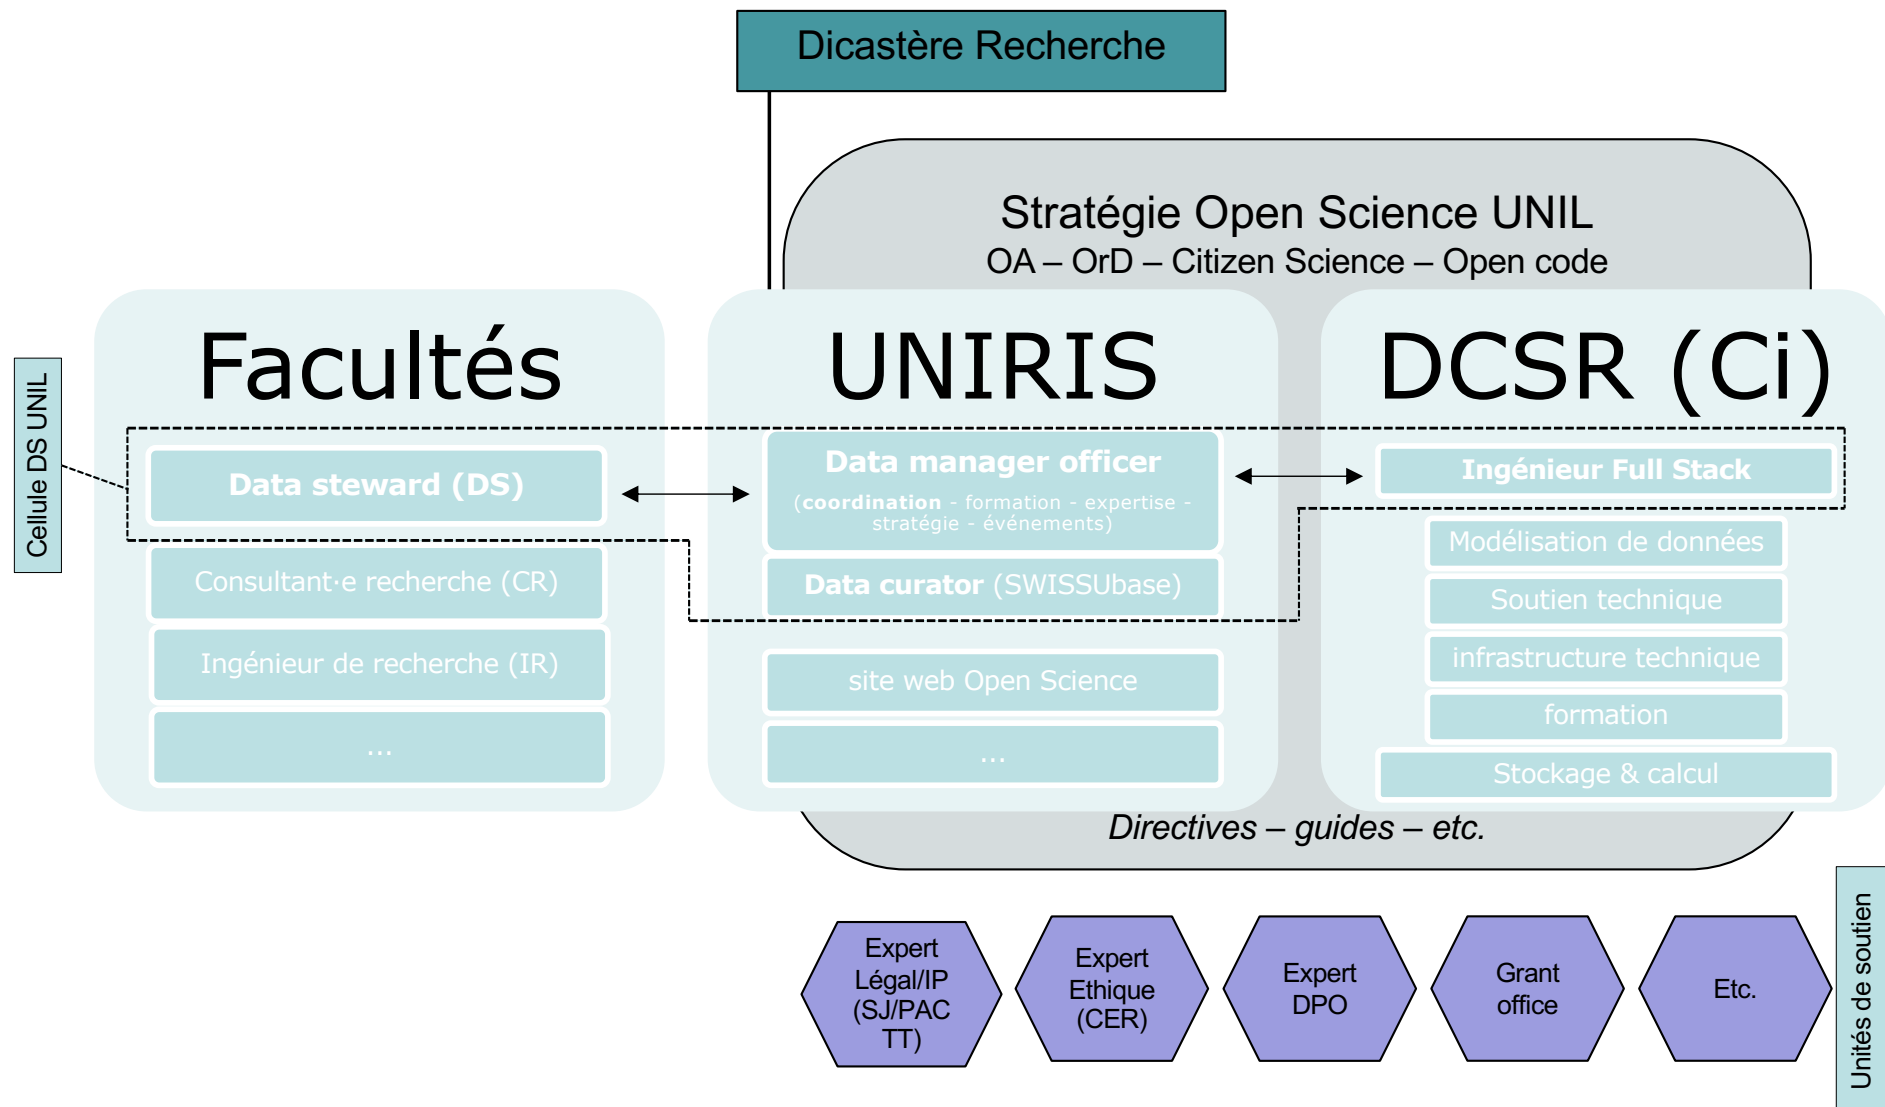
Dicastère Recherche

Stratégie Open Science UNIL
OA – OrD – Citizen Science – Open code

Cellule DS UNIL

Facultés

Data steward (DS)

Consultant·e recherche (CR)

Ingénieur de recherche (IR)

...

UNIRIS

Data manager officer
(coordination - formation - expertise - stratégie - événements)

Data curator (SWISSUbase)

site web Open Science

...

DCSR (Ci)

Ingénieur Full Stack

Modélisation de données

Soutien technique

infrastructure technique

formation

Stockage & calcul

Directives – guides – etc.

Expert Légal/IP (SJ/PAC TT)

Expert Ethique (CER)

Expert DPO

Grant office

Etc.

Unités de soutien